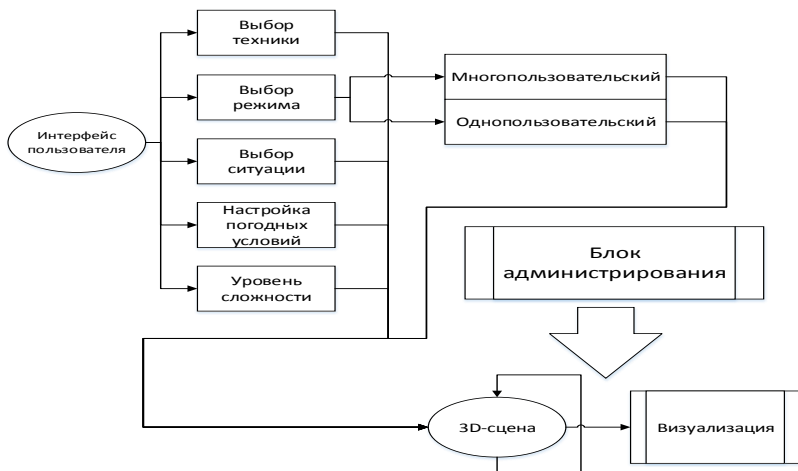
Интерфейс пользователя

Выбор техники

Выбор режима

Выбор ситуации

Настройка погодных условий

Уровень сложности

Многопользовательский

Однопользовательский

Блок администрирования

3D-сцена

Визуализация